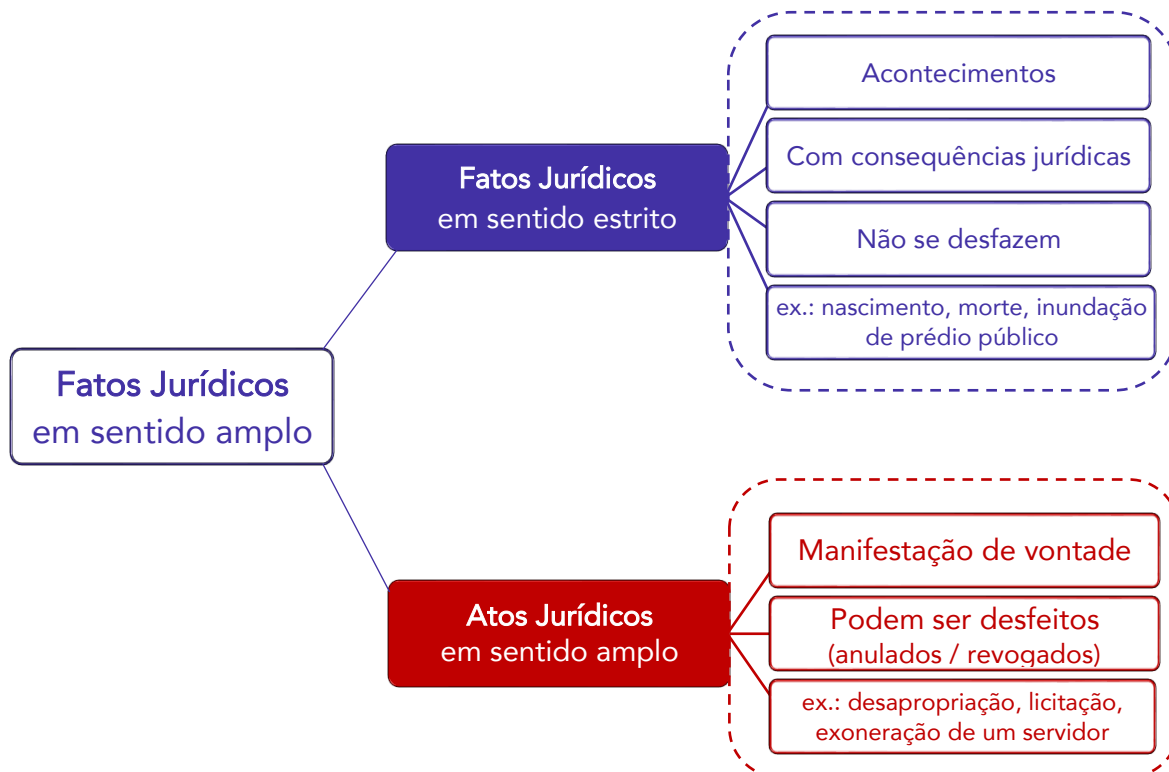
Fatos Jurídicos
em sentido amplo

Fatos Jurídicos
em sentido estrito

Acontecimentos

Com consequências jurídicas

Não se desfazem

ex.: nascimento, morte, inundação de prédio público

Atos Jurídicos
em sentido amplo

Manifestação de vontade

Podem ser desfeitos
(anulados / revogados)

ex.: desapropriação, licitação, exoneração de um servidor